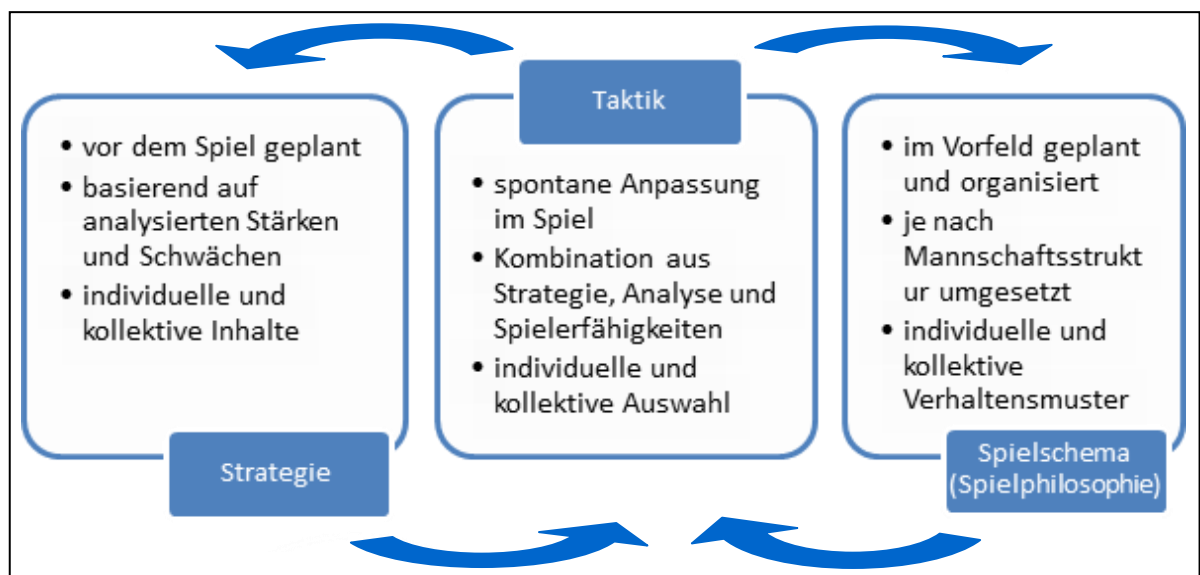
- vor dem Spiel geplant
- basierend auf analysierten Stärken und Schwächen
- individuelle und kollektive Inhalte

Strategie

Taktik

- spontane Anpassung im Spiel
- Kombination aus Strategie, Analyse und Spielerfähigkeiten
- individuelle und kollektive Auswahl

- im Vorfeld geplant und organisiert
- je nach Mannschaftsstrukt ur umgesetzt
- individuelle und kollektive Verhaltensmuster

Spielschema (Spielphilosophie)